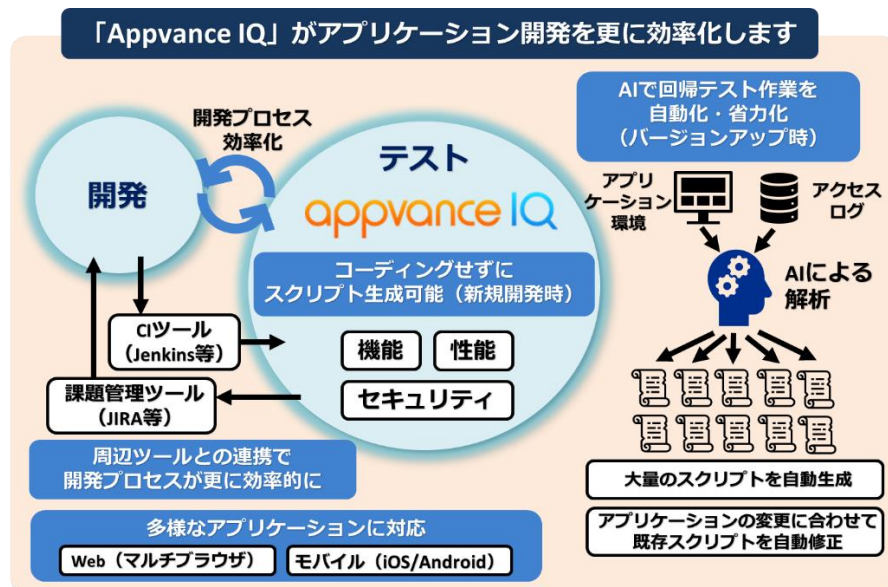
「Appvance IQ」がアプリケーション開発を更に効率化します

開発プロセス効率化

開発

テスト

appvance IQ

コーディングせずにスクリプト生成可能（新規開発時）

CIツール（Jenkins等）

機能

性能

セキュリティ

課題管理ツール（JIRA等）

周辺ツールとの連携で開発プロセスが更に効率的に

多様なアプリケーションに対応

Web（マルチブラウザ）

モバイル（iOS/Android）

AIで回帰テスト作業を自動化・省力化（バージョンアップ時）

アプリケーション環境

アクセスログ

AIによる解析

大量のスクリプトを自動生成

アプリケーションの変更に合わせて既存スクリプトを自動修正